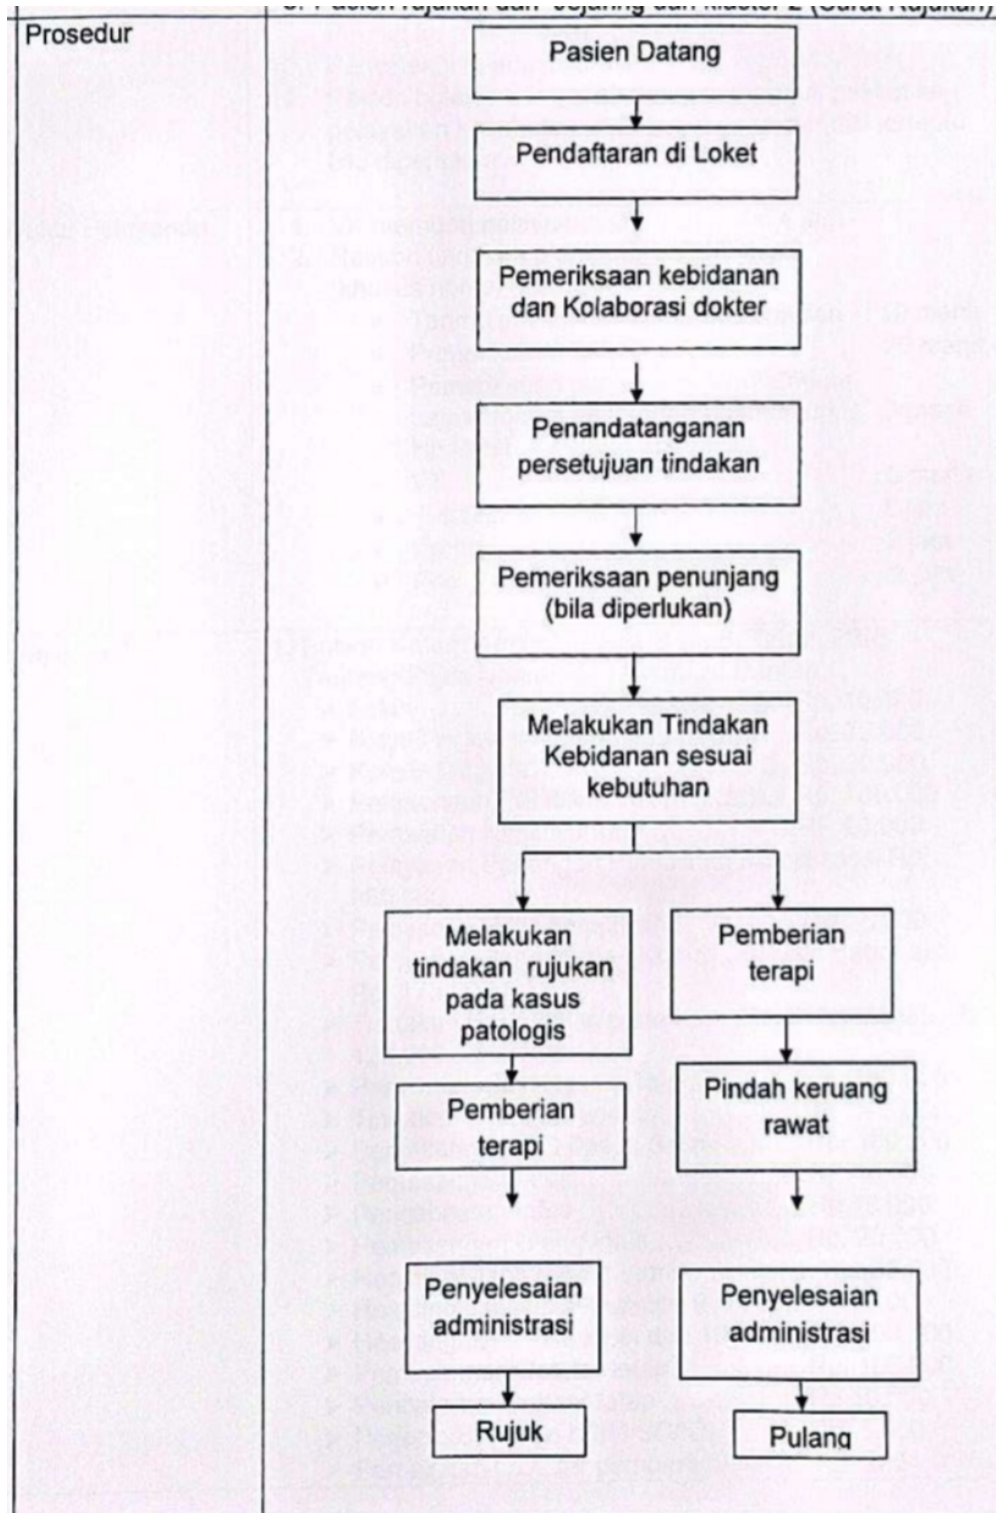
Prosedur

Pasien Datang

Pendaftaran di Loket

Pemeriksaan kebidanan dan Kolaborasi dokter

Penandatanganan persetujuan tindakan

Pemeriksaan penunjang (bila diperlukan)

Melakukan Tindakan Kebidanan sesuai kebutuhan

Melakukan tindakan rujukan pada kasus patologis

Pemberian terapi

Pemberian terapi

Pindah keruang rawat

Penyelesaian administrasi

Penyelesaian administrasi

Rujuk

Pulang